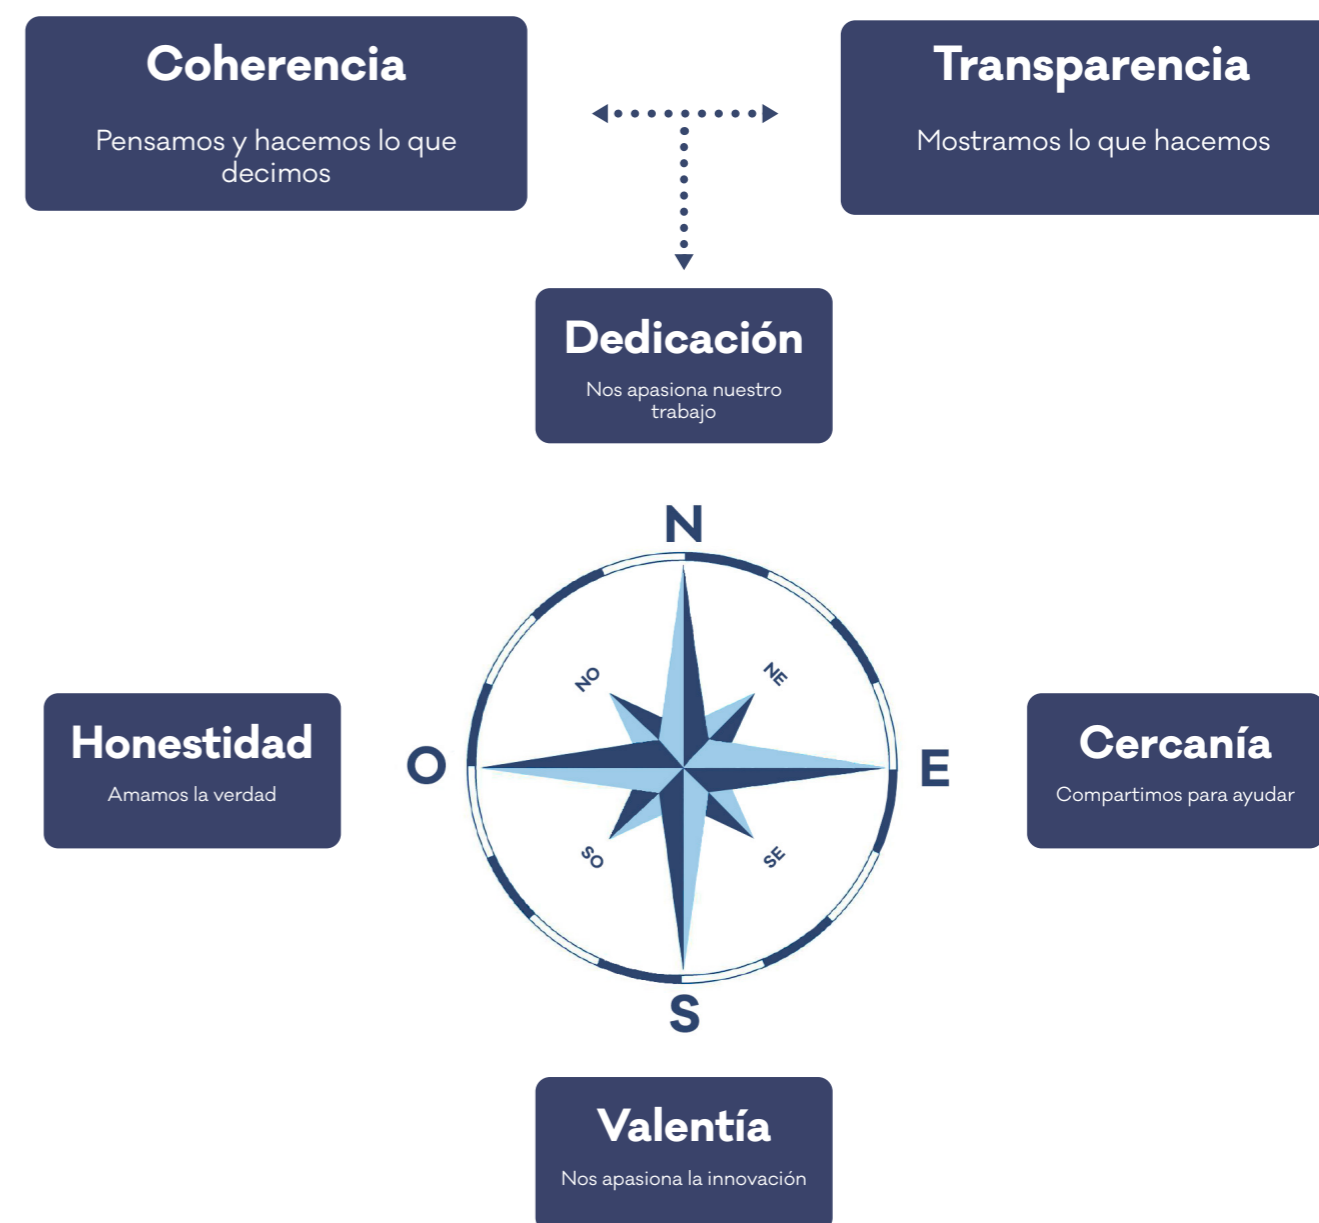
Coherencia

Pensamos y hacemos lo que decimos

Transparencia

Mostramos lo que hacemos

Dedicación

Nos apasiona nuestro trabajo

N

NO

NE

Honestidad

Amamos la verdad

O

E

Cercanía

Compartimos para ayudar

SO

SE

S

Valentía

Nos apasiona la innovación